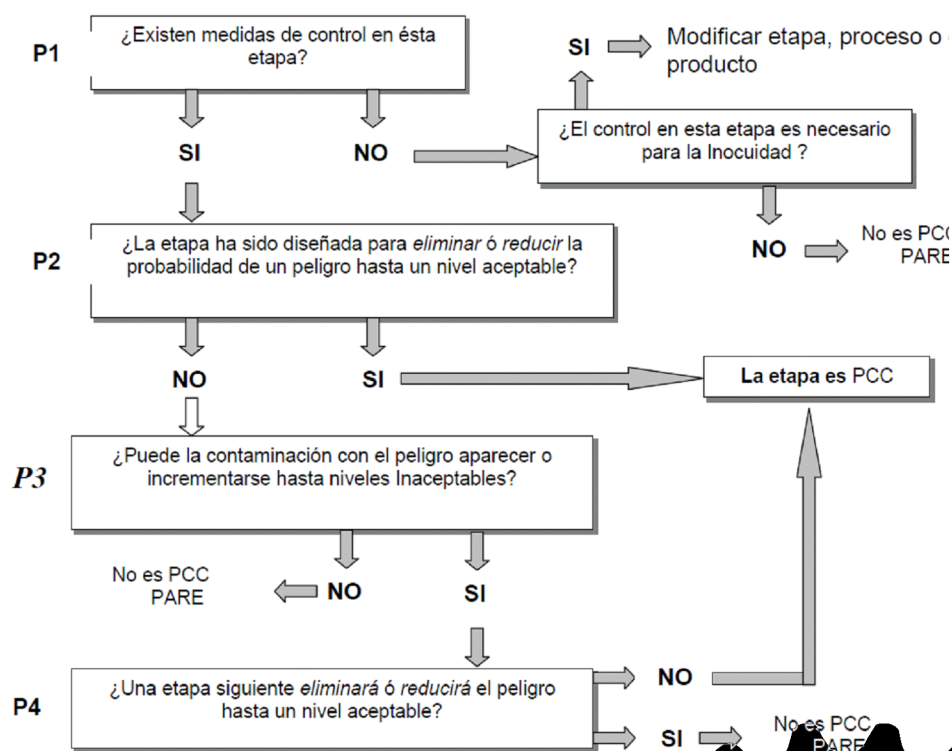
P1

¿Existen medidas de control en ésta etapa?

SI

Modificar etapa, proceso o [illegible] producto

¿El control en esta etapa es necesario para la Inocuidad ?

SI

NO

NO

No es PC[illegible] PARE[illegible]

P2

¿La etapa ha sido diseñada para *eliminar* ó *reducir* la probabilidad de un peligro hasta un nivel aceptable?

NO

SI

La etapa es PCC

P3

¿Puede la contaminación con el peligro aparecer o incrementarse hasta niveles Inaceptables?

No es PCC PARE

NO

SI

P4

¿Una etapa siguiente *eliminará* ó *reducirá* el peligro hasta un nivel aceptable?

NO

SI

No es PCC PARE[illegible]